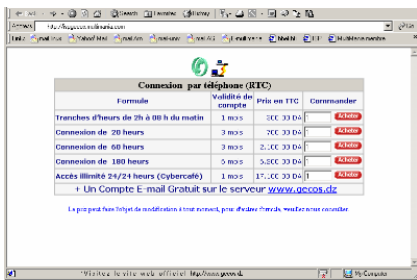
Search Favorites History

Address http://hugecos.multimania.com

Links

Connexion par téléphone (RTC)

| Formule | Validité du compte | Prix en TTC | Commander |
|---|---|---|---|
| Tranches d'heures de 2h à 08 h du matin | 1 mois | 2.000,00 DA | Acheter |
| Connexion de 20 heures | 1 mois | 2.000,00 DA | Acheter |
| Connexion de 60 heures | 3 mois | 2.000,00 DA | Acheter |
| Connexion de 180 heures | 6 mois | 5.000,00 DA | Acheter |
| Accès illimité 24/24 heures (Cybercafé) | 1 mois | 17.000,00 DA 1 | Acheter |

+ Un Compte E-mail Gratuit sur le serveur www.gecos.dz

Les prix peuvent faire l'objet de modification à tout moment, pour d'autres formules, veuillez nous consulter.

Visitez le site web officiel http://www.gecos.dz

My Computer